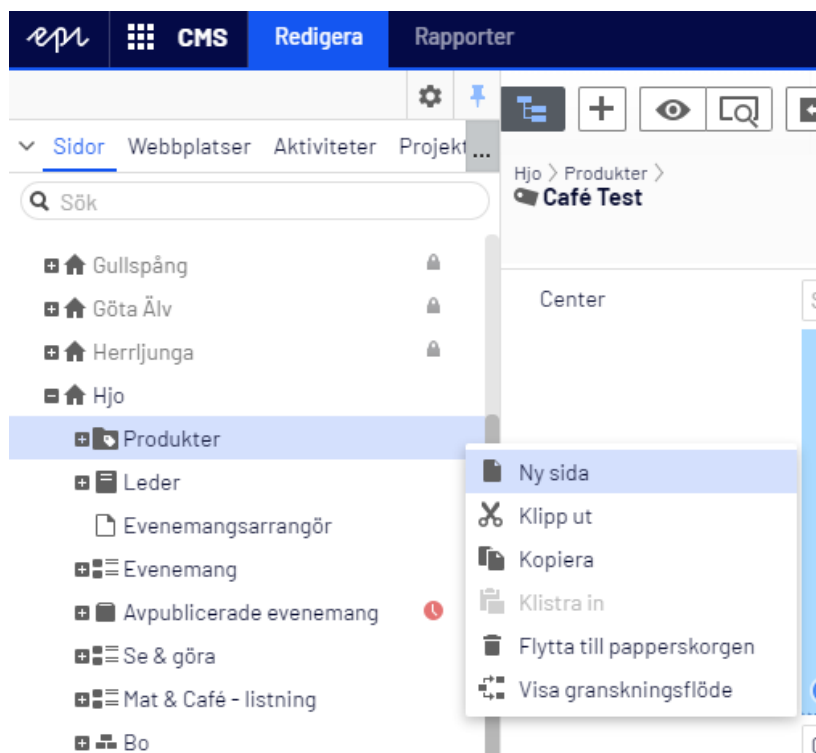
epi CMS Redigera Rapporter

Sidor Webbplatser Aktiviteter Projekt ...

Sök

Gullspång
Göta Älv
Herrljunga
Hjo
Produkter
Leder
Evenemangsarrangör
Evenemang
Avpublicerade evenemang
Se & göra
Mat & Café - listning
Bo

Hjo > Produkter >
Café Test

Center

Ny sida
Klipp ut
Kopiera
Klistra in
Flytta till papperskorgen
Visa granskningsflöde